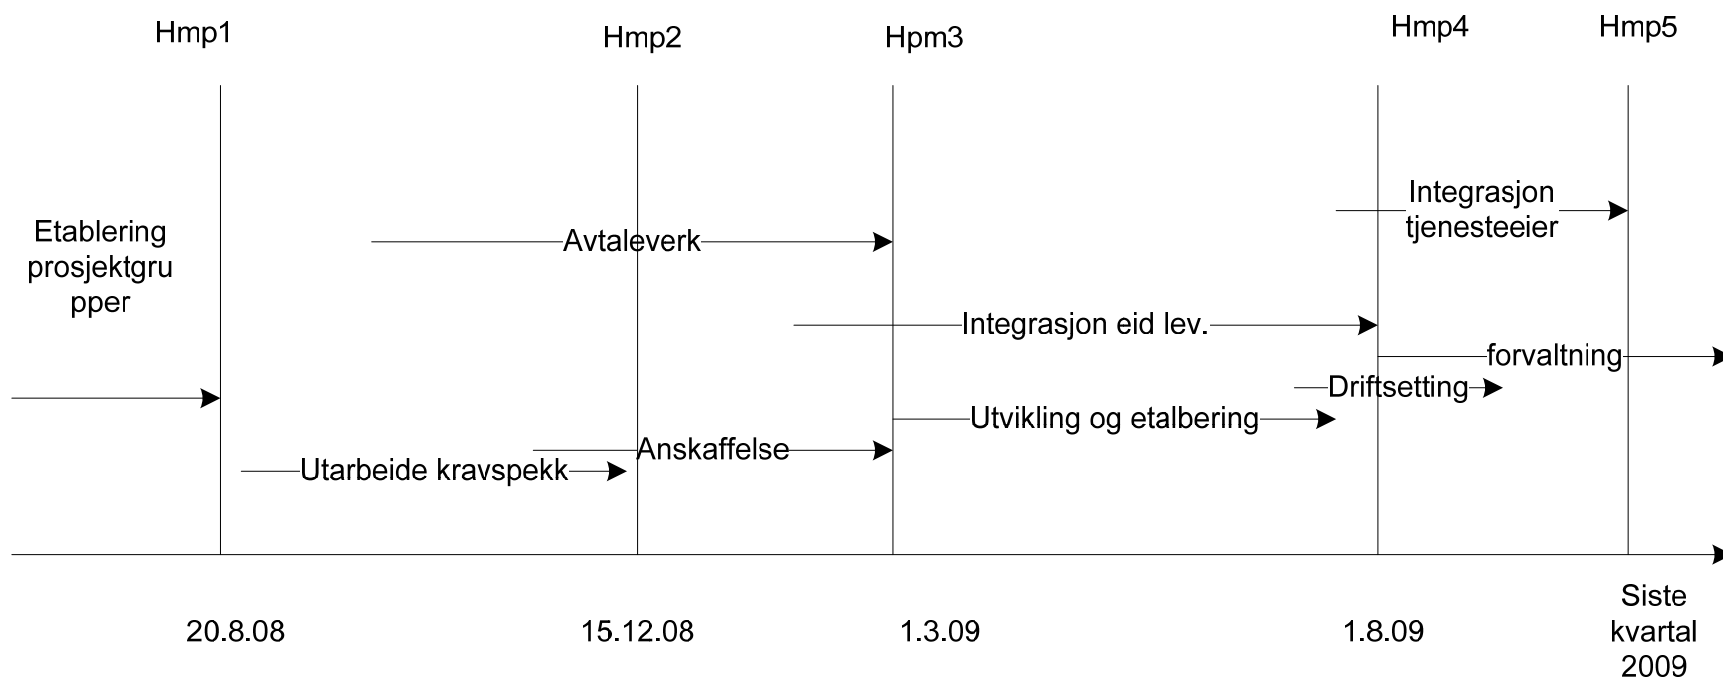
Hmp1

Hmp2

Hpm3

Hmp4

Hmp5

Integrasjon tjenesteeier

Etablering prosjektgrupper

Avtaleverk

Integrasjon eid lev.

forvaltning

Driftsetting

Utvikling og etalbering

Anskaffelse

Utarbeide kravspekk

20.8.08

15.12.08

1.3.09

1.8.09

Siste kvartal 2009